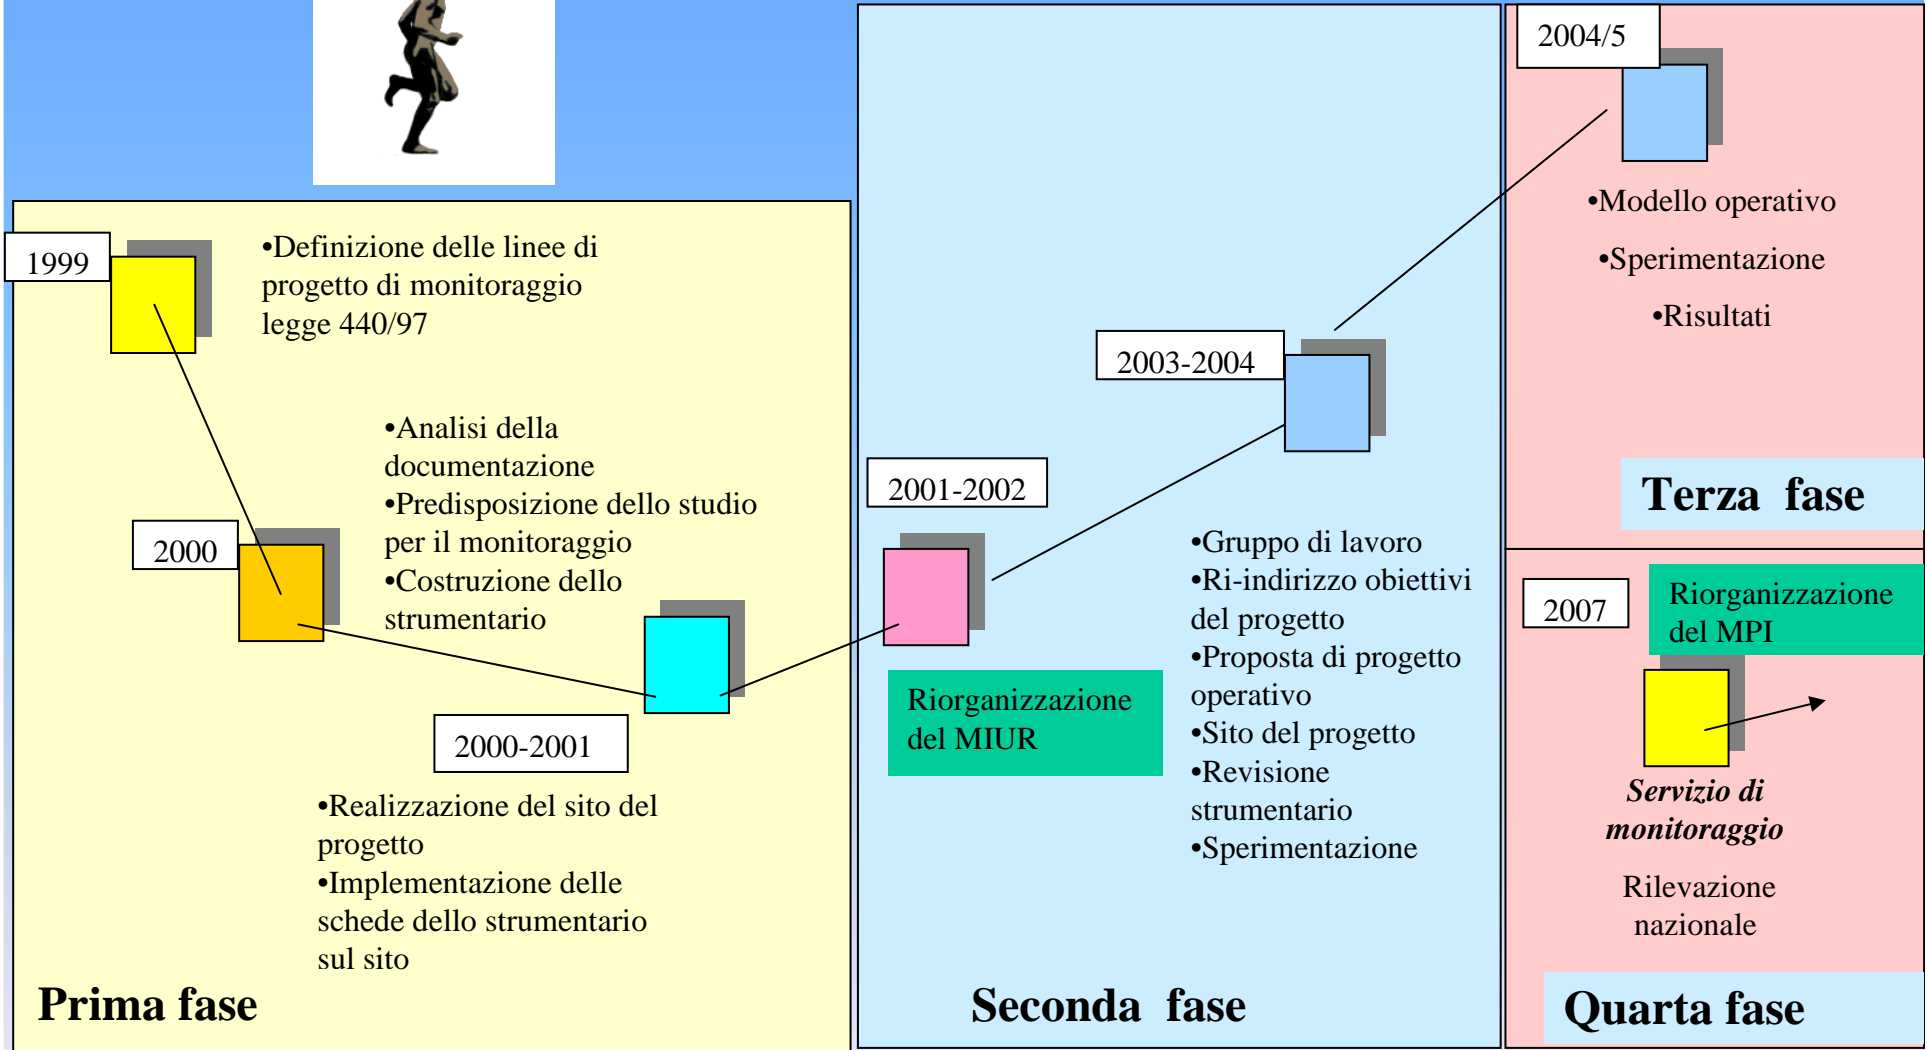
1999

•Definizione delle linee di progetto di monitoraggio legge 440/97

2000

•Analisi della documentazione
•Predisposizione dello studio per il monitoraggio
•Costruzione dello strumentario

2000-2001

•Realizzazione del sito del progetto
•Implementazione delle schede dello strumentario sul sito

Prima fase

2001-2002

Riorganizzazione del MIUR

2003-2004

•Gruppo di lavoro
•Ri-indirizzo obiettivi del progetto
•Proposta di progetto operativo
•Sito del progetto
•Revisione strumentario
•Sperimentazione

Seconda fase

2004/5

•Modello operativo
•Sperimentazione
•Risultati

Terza fase

2007

Riorganizzazione del MPI

Servizio di monitoraggio

Rilevazione nazionale

Quarta fase